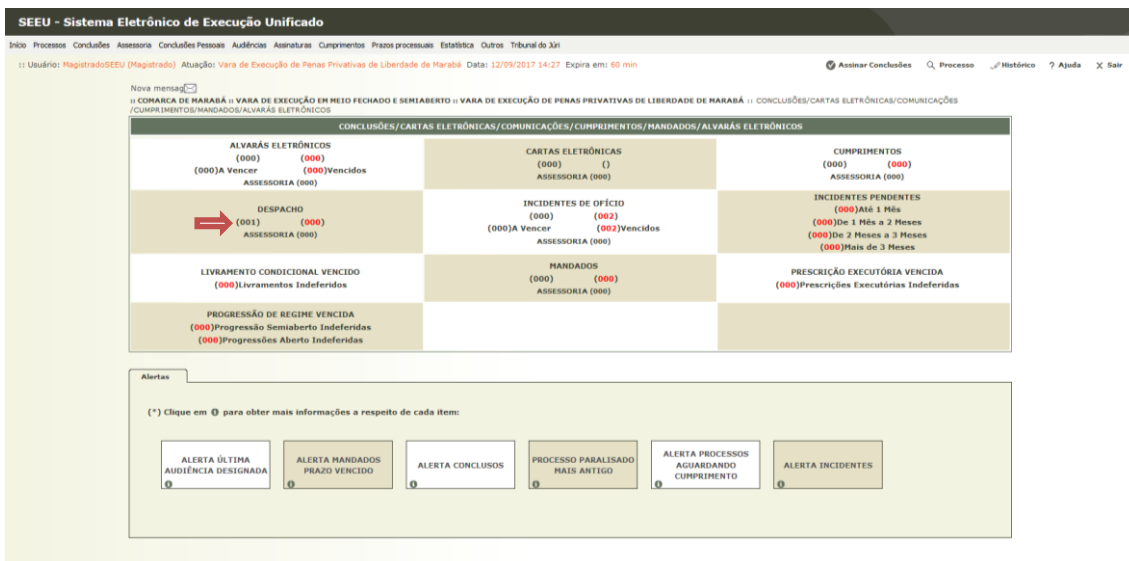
SEEU - Sistema Eletrônico de Execução Unificado

Início Processos Conclusões Assessoria Conclusões Pessoais Audiências Assinaturas Cumprimentos Prazos processuais Estatística Outros Tribunal do Júri

:: Usuário: MagistradoSEEU (Magistrado) Atuação: Vara de Execução de Penas Privativas de Liberdade de Marabá Data: 12/09/2017 14:27 Expira em: 60 min

Assinar Conclusões Processo Histórico ? Ajuda X Sair

Nova mensagem

:: COMARCA DE MARABÁ :: VARA DE EXECUÇÃO EM MEIO FECHADO E SEMIABERTO :: VARA DE EXECUÇÃO DE PENAS PRIVATIVAS DE LIBERDADE DE MARABÁ :: CONCLUSÕES/CARTAS ELETRÔNICAS/COMUNICAÇÕES /CUMPRIMENTOS/MANDADOS/ALVARÁS ELETRÔNICOS

CONCLUSÕES/CARTAS ELETRÔNICAS/COMUNICAÇÕES/CUMPRIMENTOS/MANDADOS/ALVARÁS ELETRÔNICOS

| | | |
|---|---|---|
| ALVARÁS ELETRÔNICOS (000) (000) (000)A Vencer (000)Vencidos ASSESSORIA (000) | CARTAS ELETRÔNICAS (000) () ASSESSORIA (000) | CUMPRIMENTOS (000) (000) ASSESSORIA (000) |
| DESPACHO (001) (000) ASSESSORIA (000) | INCIDENTES DE OFÍCIO (000) (002) (000)A Vencer (002)Vencidos ASSESSORIA (000) | INCIDENTES PENDENTES (000)Até 1 Mês (000)De 1 Mês a 2 Meses (000)De 2 Meses a 3 Meses (000)Mais de 3 Meses |
| LIVRAMENTO CONDICIONAL VENCIDO (000)Livramentos Indeferidos | MANDADOS (000) (000) ASSESSORIA (000) | PRESCRIÇÃO EXECUTÓRIA VENCIDA (000)Prescrições Executórias Indeferidas |
| PROGRESSÃO DE REGIME VENCIDA (000)Progressão Semiaberto Indeferidas (000)Progressões Aberto Indeferidas | | |

Alertas

(*) Clique em para obter mais informações a respeito de cada item:

ALERTA ÚLTIMA AUDIÊNCIA DESIGNADA

ALERTA MANDADOS PRAZO VENCIDO

ALERTA CONCLUSOS

PROCESSO PARALISADO MAIS ANTIGO

ALERTA PROCESSOS AGUARDANDO CUMPRIMENTO

ALERTA INCIDENTES